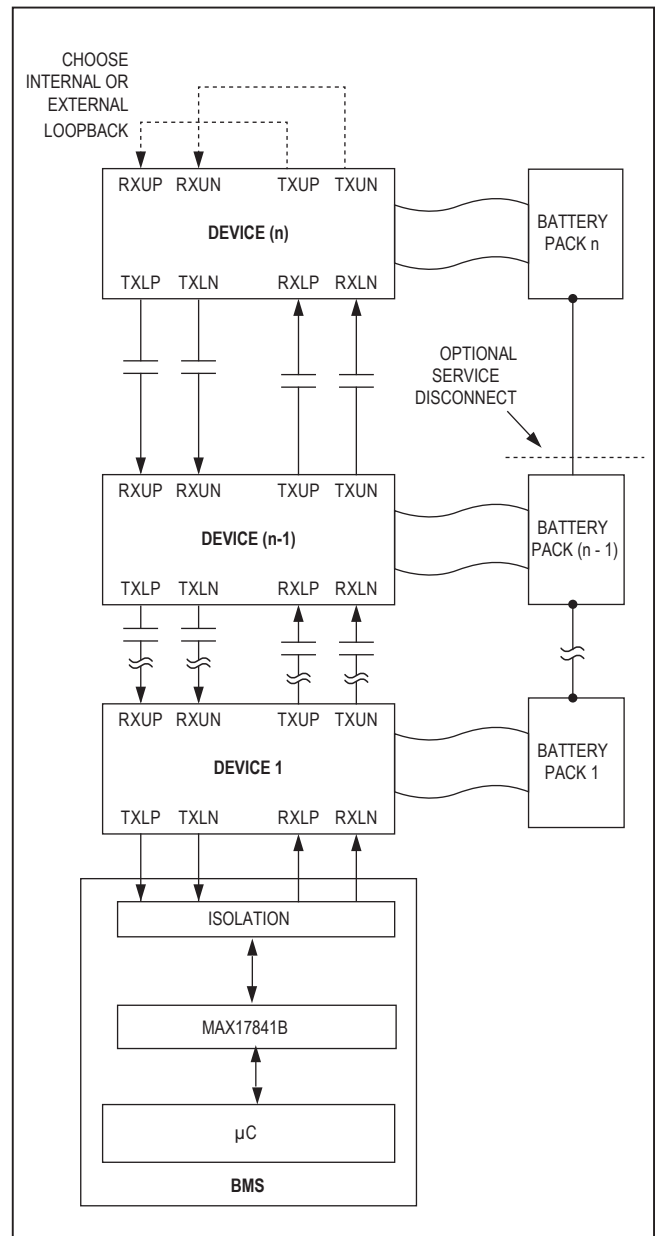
CHOOSE INTERNAL OR EXTERNAL LOOPBACK

RXUP RXUN TXUP TXUN

DEVICE (n)

TXLP TXLN RXLP RXLN

BATTERY PACK n

OPTIONAL SERVICE DISCONNECT

RXUP RXUN TXUP TXUN

DEVICE (n-1)

TXLP TXLN RXLP RXLN

BATTERY PACK (n - 1)

RXUP RXUN TXUP TXUN

DEVICE 1

TXLP TXLN RXLP RXLN

BATTERY PACK 1

ISOLATION

MAX17841B

µC

BMS